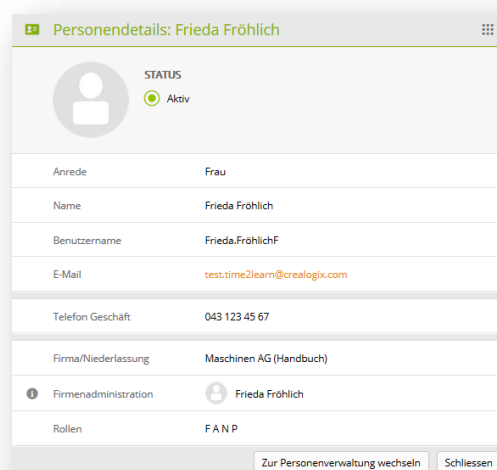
Personendetails: Frieda Fröhlich

STATUS
Aktiv

| | |
|---|---|
| Anrede | Frau |
| Name | Frieda Fröhlich |
| Benutzername | Frieda.FröhlichF |
| E-Mail | test.time2learn@crealogix.com |

| | |
|---|---|
| Telefon Geschäft | 043 123 45 67 |

| | |
|---|---|
| Firma/Niederlassung | Maschinen AG (Handbuch) |
| Firmenadministration | Frieda Fröhlich |
| Rollen | F A N P |

Zur Personenverwaltung wechseln
Schliessen